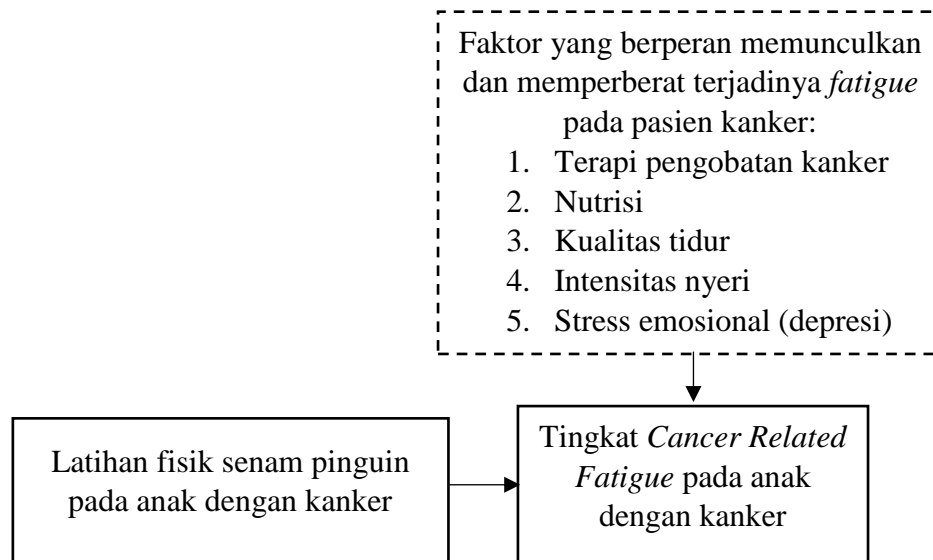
Faktor yang berperan memunculkan dan memperberat terjadinya *fatigue* pada pasien kanker:
1. Terapi pengobatan kanker
2. Nutrisi
3. Kualitas tidur
4. Intensitas nyeri
5. Stress emosional (depresi)

Latihan fisik senam pinguin pada anak dengan kanker

Tingkat *Cancer Related Fatigue* pada anak dengan kanker